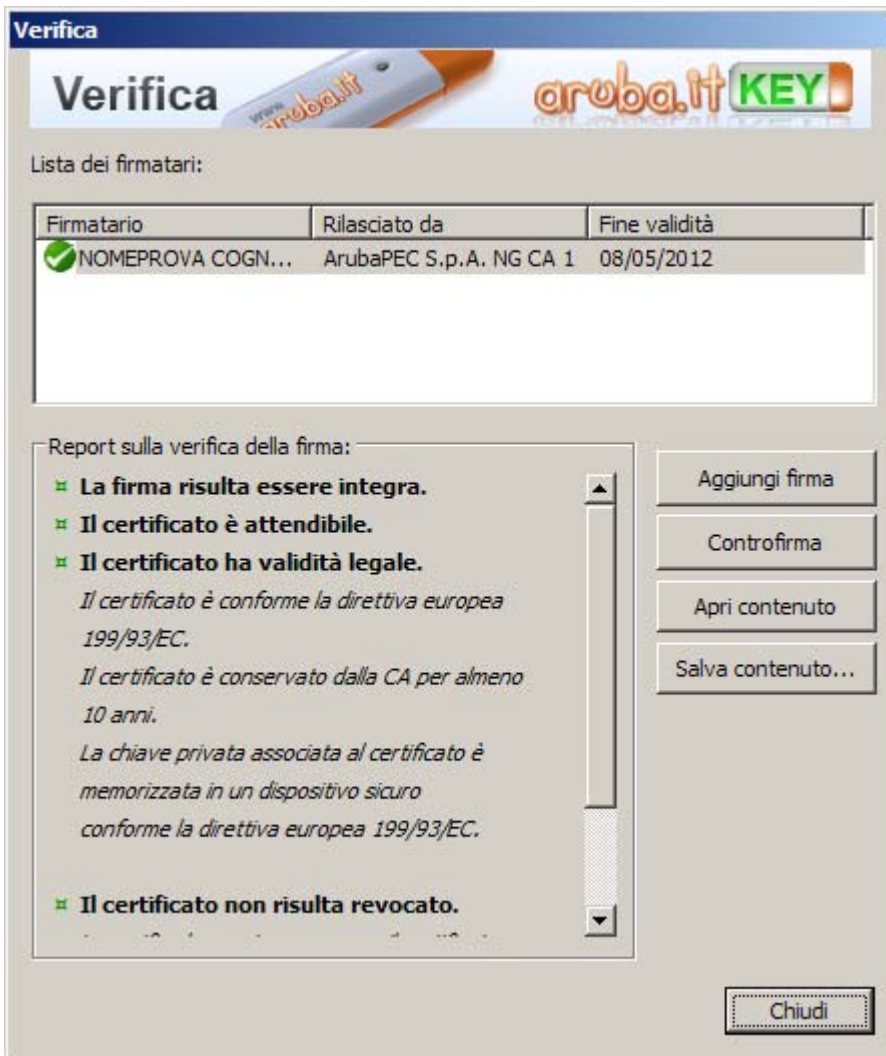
Verifica

Verifica www.aruba.it aruba.it KEY

Lista dei firmatari:

| Firmatario | Rilasciato da | Fine validità |
|---|---|---|
| NOMEPROVA COGN... | ArubaPEC S.p.A. NG CA 1 | 08/05/2012 |

Report sulla verifica della firma:

¤ **La firma risulta essere integra.**
¤ **Il certificato è attendibile.**
¤ **Il certificato ha validità legale.**
*Il certificato è conforme la direttiva europea 199/93/EC.*
*Il certificato è conservato dalla CA per almeno 10 anni.*
*La chiave privata associata al certificato è memorizzata in un dispositivo sicuro conforme la direttiva europea 199/93/EC.*

¤ **Il certificato non risulta revocato.**
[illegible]

Aggiungi firma
Controfirma
Apri contenuto
Salva contenuto...

Chiudi